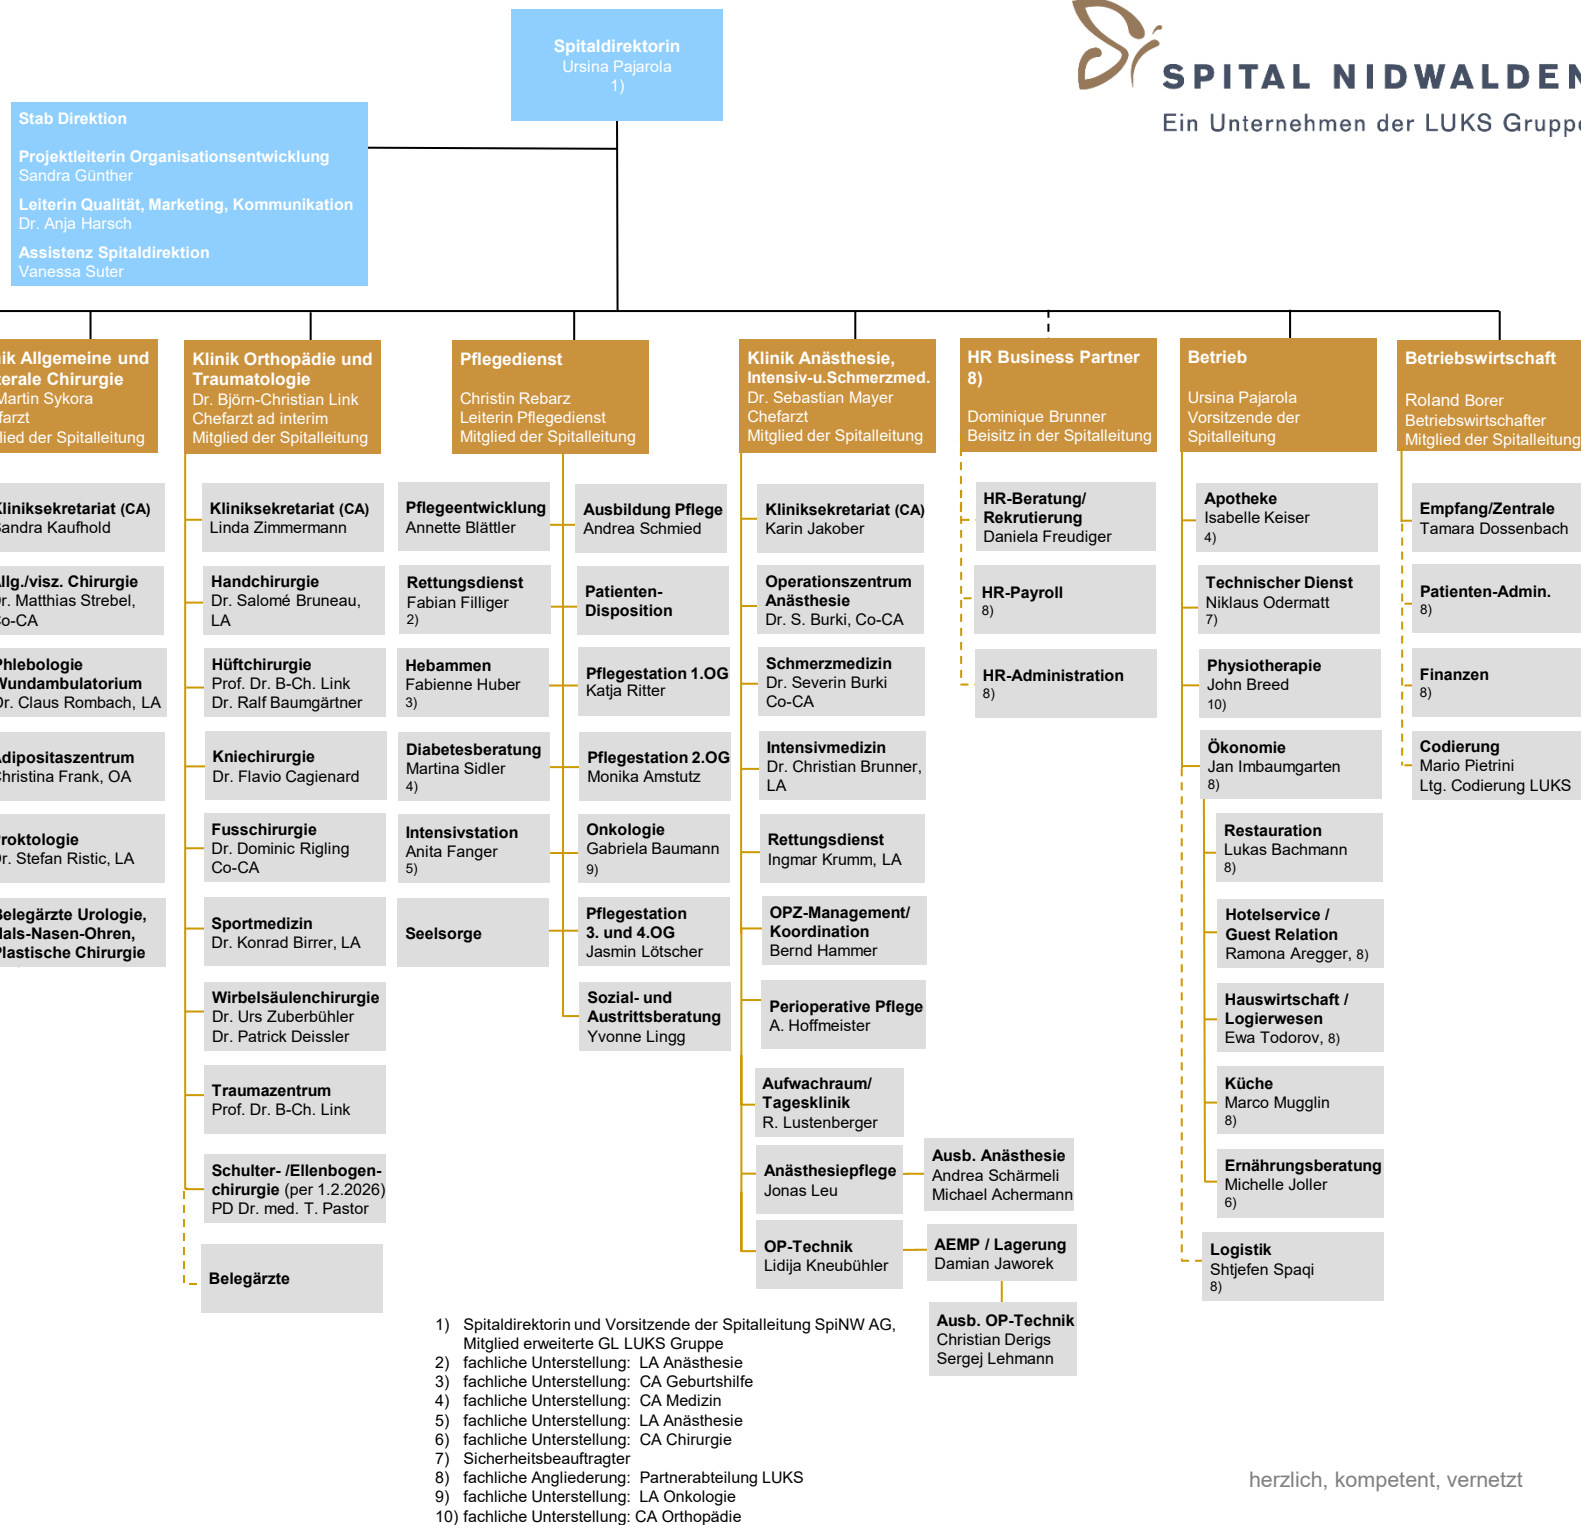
Spitaldirektorin
Ursina Pajarola
1)

SPITAL NIDWALDEN
Ein Unternehmen der LUKS Gruppe

Stab Direktion

Projektleiterin Organisationsentwicklung
Sandra Günther

Leiterin Qualität, Marketing, Kommunikation
Dr. Anja Harsch

Assistenz Spitaldirektion
Vanessa Suter

ik Allgemeine und erale Chirurgie
Martin Sykora
farzt
lied der Spitalleitung

Kliniksekretariat (CA)
Sandra Kaufhold

llg./visz. Chirurgie
r. Matthias Strebel,
o-CA

Phlebologie
Wundambulatorium
r. Claus Rombach, LA

Adipositaszentrum
Christina Frank, OA

roktologie
r. Stefan Ristic, LA

Belegärzte Urologie,
Hals-Nasen-Ohren,
Plastische Chirurgie

Klinik Orthopädie und Traumatologie
Dr. Björn-Christian Link
Chefarzt ad interim
Mitglied der Spitalleitung

Kliniksekretariat (CA)
Linda Zimmermann

Handchirurgie
Dr. Salomé Bruneau, LA

Hüftchirurgie
Prof. Dr. B-Ch. Link
Dr. Ralf Baumgärtner

Kniechirurgie
Dr. Flavio Cagienard

Fusschirurgie
Dr. Dominic Rigling
Co-CA

Sportmedizin
Dr. Konrad Birrer, LA

Wirbelsäulenchirurgie
Dr. Urs Zuberbühler
Dr. Patrick Deissler

Traumazentrum
Prof. Dr. B-Ch. Link

Schulter- /Ellenbogenchirurgie (per 1.2.2026)
PD Dr. med. T. Pastor

Belegärzte

Pflegedienst
Christin Rebarz
Leiterin Pflegedienst
Mitglied der Spitalleitung

Pflegeentwicklung
Annette Blättler

Rettungsdienst
Fabian Filliger
2)

Hebammen
Fabienne Huber
3)

Diabetesberatung
Martina Sidler
4)

Intensivstation
Anita Fanger
5)

Seelsorge

Ausbildung Pflege
Andrea Schmied

Patienten-Disposition

Pflegestation 1.OG
Katja Ritter

Pflegestation 2.OG
Monika Amstutz

Onkologie
Gabriela Baumann
9)

Pflegestation 3. und 4.OG
Jasmin Lötscher

Sozial- und Austrittsberatung
Yvonne Lingg

Klinik Anästhesie, Intensiv-u.Schmerzmed.
Dr. Sebastian Mayer
Chefarzt
Mitglied der Spitalleitung

Kliniksekretariat (CA)
Karin Jakober

Operationszentrum Anästhesie
Dr. S. Burki, Co-CA

Schmerzmedizin
Dr. Severin Burki
Co-CA

Intensivmedizin
Dr. Christian Brunner, LA

Rettungsdienst
Ingmar Krumm, LA

OPZ-Management/ Koordination
Bernd Hammer

Perioperative Pflege
A. Hoffmeister

Aufwachraum/ Tagesklinik
R. Lustenberger

Anästhesiepflege
Jonas Leu

Ausb. Anästhesie
Andrea Schärmeli
Michael Achermann

OP-Technik
Lidija Kneubühler

AEMP / Lagerung
Damian Jaworek

Ausb. OP-Technik
Christian Derigs
Sergej Lehmann

HR Business Partner
8)
Dominique Brunner
Beisitz in der Spitalleitung

HR-Beratung/ Rekrutierung
Daniela Freudiger

HR-Payroll
8)

HR-Administration
8)

Betrieb
Ursina Pajarola
Vorsitzende der Spitalleitung

Apotheke
Isabelle Keiser
4)

Technischer Dienst
Niklaus Odermatt
7)

Physiotherapie
John Breed
10)

Ökonomie
Jan Imbaumgarten
8)

Restauration
Lukas Bachmann
8)

Hotelservice / Guest Relation
Ramona Aregger, 8)

Hauswirtschaft / Logierwesen
Ewa Todorov, 8)

Küche
Marco Mugglin
8)

Ernährungsberatung
Michelle Joller
6)

Logistik
Shtjefen Spaqi
8)

Betriebswirtschaft
Roland Borer
Betriebswirtschafter
Mitglied der Spitalleitung

Empfang/Zentrale
Tamara Dossenbach

Patienten-Admin.
8)

Finanzen
8)

Codierung
Mario Pietrini
Ltg. Codierung LUKS

1) Spitaldirektorin und Vorsitzende der Spitalleitung SpiNW AG, Mitglied erweiterte GL LUKS Gruppe
2) fachliche Unterstellung: LA Anästhesie
3) fachliche Unterstellung: CA Geburtshilfe
4) fachliche Unterstellung: CA Medizin
5) fachliche Unterstellung: LA Anästhesie
6) fachliche Unterstellung: CA Chirurgie
7) Sicherheitsbeauftragter
8) fachliche Angliederung: Partnerabteilung LUKS
9) fachliche Unterstellung: LA Onkologie
10) fachliche Unterstellung: CA Orthopädie

herzlich, kompetent, vernetzt